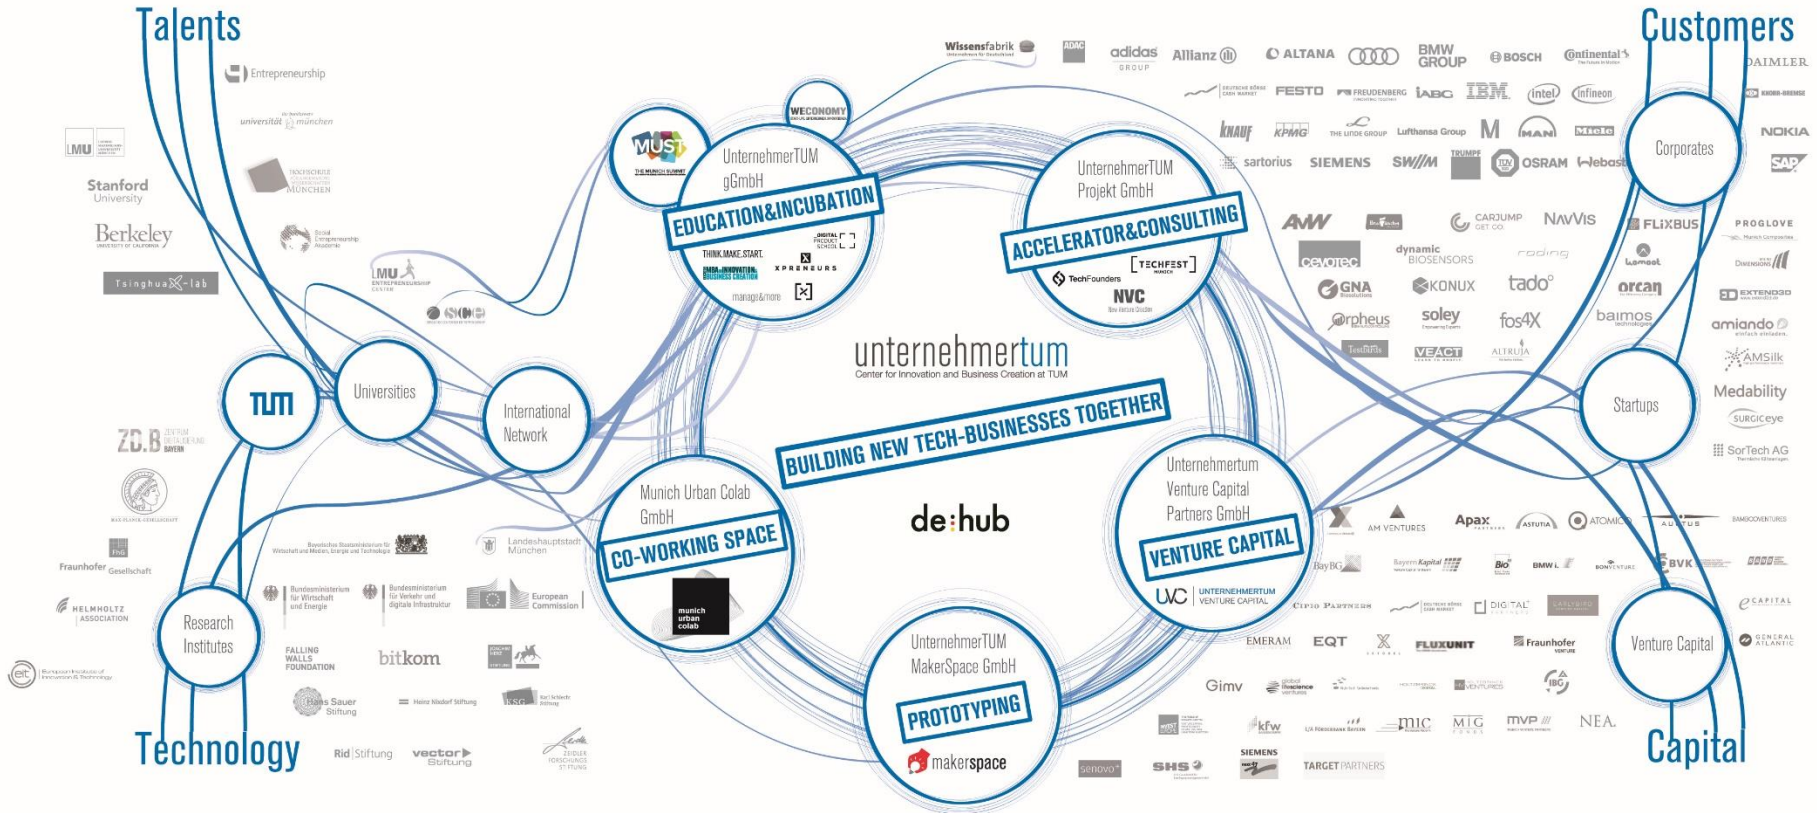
Talents

Customers

Entrepreneurship

universität münchen

LMU

Stanford University

Berkeley UNIVERSITY OF CALIFORNIA

Tsinghua x-lab

HOCHSCHULE MÜNCHEN

Social Entrepreneurship Akademie

LMU ENTREPRENEURSHIP CENTER

SCE

TUM

Universities

International Network

ZD.B ZENTRUM DIGITALISIERUNG.BAYERN

MAX PLANCK GESELLSCHAFT

FhG

Fraunhofer Gesellschaft

HELMHOLTZ ASSOCIATION

eit European Institute of Innovation & Technology

Research Institutes

Technology

Bayerisches Staatsministerium für Wirtschaft und Medien, Energie und Technologie

Landeshauptstadt München

Bundesministerium für Wirtschaft und Energie

Bundesministerium für Verkehr und digitale Infrastruktur

European Commission

FALLING WALLS FOUNDATION

bitkom

Hans Sauer Stiftung

Heinz Nixdorf Stiftung

KSG

Karl Schlecht Stiftung

Rid Stiftung

vector Stiftung

ZEIDLER FORSCHUNGS STIFTUNG

MUST THE MUNICH SUMMIT

WECONOMY

UnternehmerTUM gGmbH

EDUCATION&INCUBATION

THINK.MAKE.START.

DIGITAL PRODUCT SCHOOL

MBA INNOVATION BUSINESS CREATION

XPRENEURS

manage&more

UnternehmerTUM Projekt GmbH

ACCELERATOR&CONSULTING

TechFounders

TECHFEST MUNICH

NVC

unternehmertum

Center for Innovation and Business Creation at TUM

BUILDING NEW TECH-BUSINESSES TOGETHER

de:hub

Munich Urban Colab GmbH

CO-WORKING SPACE

munich urban colab

Unternehmertum Venture Capital Partners GmbH

VENTURE CAPITAL

UVC UNTERNEHMERTUM VENTURE CAPITAL

UnternehmerTUM MakerSpace GmbH

PROTOTYPING

makerspace

Wissensfabrik

ADAC

adidas GROUP

Allianz

ALTANA

Audi

BMW GROUP

BOSCH

Continental

DAIMLER

DEUTSCHE BÖRSE CASH MARKET

FESTO

FREUDENBERG

IABG

IBM

intel

infineon

KNORR-BREMSE

KNAUF

KPMG

THE LINDE GROUP

Lufthansa Group

M

MAN

Miele

NOKIA

sartorius

SIEMENS

SWM

TRUMPF

OSRAM

Webasto

SAP

Corporates

cevotec

CARJUMP GET CO.

NAVVIS

FLIXBUS

PROGLOVE

dynamic BIOSENSORS

roding

konux

Dimension

GNA

KONUX

tado°

orcan

EXTEND3D

orpheus

soley

fos4X

baimos technologies

amiando

VEACT

ALTRUJA

AMSilk

Medability

Startups

SURGICEYE

SorTech AG

AM VENTURES

Apax PARTNERS

ASTUTIA

ATOMICO

AURUS

BAMBOOVENTURES

BayBG

BayernKapital

Bio

BMW i

BONVENTURE

BVK

CIPIO PARTNERS

DEUTSCHE BÖRSE CASH MARKET

DIGITAL

e CAPITAL

EMERAM

EQT

FLUXUNIT

Fraunhofer VENTURE

GENERAL ATLANTIC

Venture Capital

Gimv

global lifescience ventures

VENTURES

IBG

HTGF

kfw

MIC

MIG FONDS

MVP

NEA

Capital

SIEMENS

senovo

SHS

TARGET PARTNERS